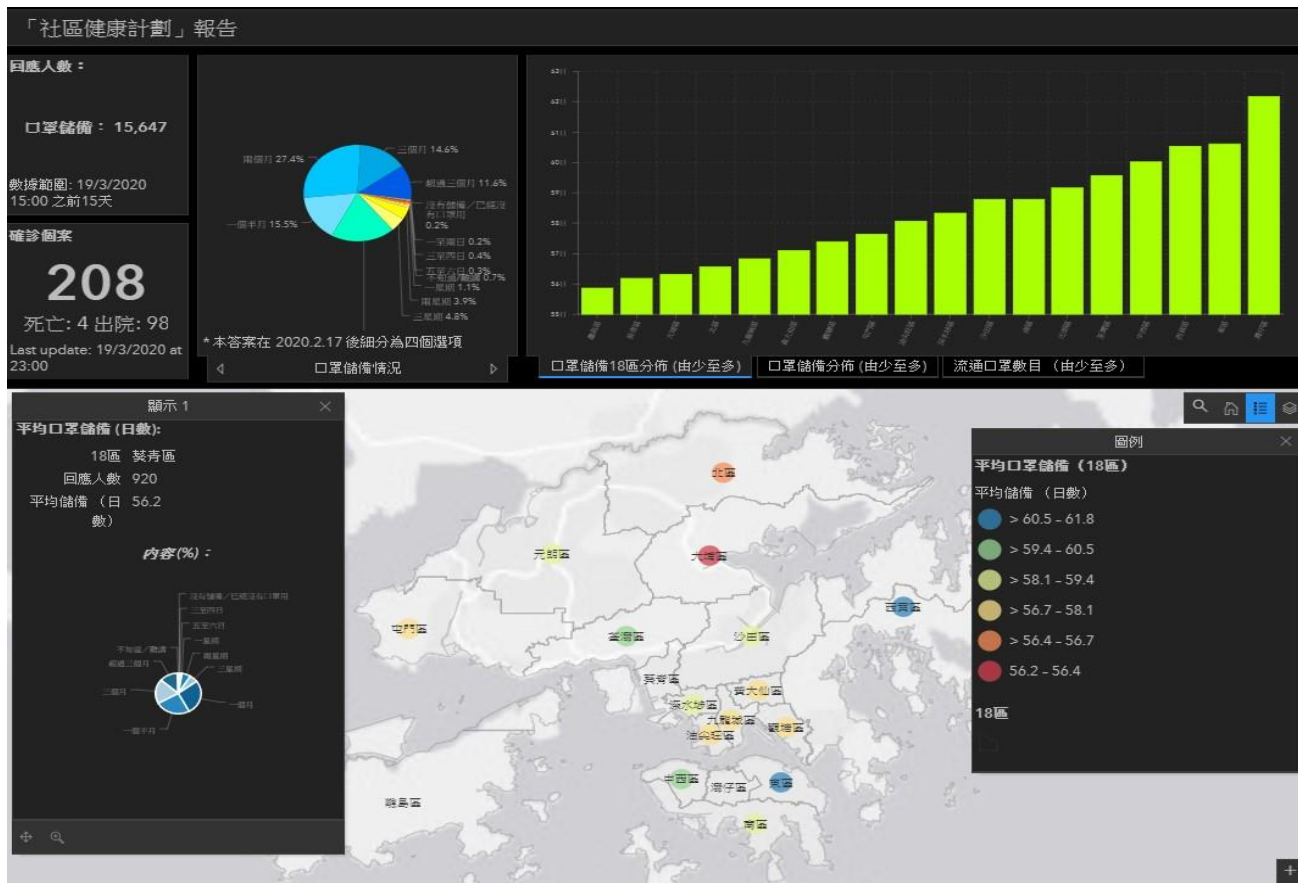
「社區健康計劃」報告

回應人數：

口罩儲備： 15,647

數據範圍: 19/3/2020 15:00 之前15天

確診個案

208

死亡: 4 出院: 98

Last update: 19/3/2020 at 23:00

兩個月 27.4%
三個月 14.6%
超過三個月 11.6%
沒有儲備／已經沒有口罩用 0.2%
一至兩日 0.2%
三至四日 0.4%
五至六日 0.3%
不知道/難講 0.7%
一星期 1.1%
兩星期 3.9%
三星期 4.8%
一個半月 15.5%

* 本答案在 2020.2.17 後細分為四個選項

口罩儲備情況

口罩儲備18區分佈 (由少至多)
口罩儲備分佈 (由少至多)
流通口罩數目 （由少至多）

顯示 1

平均口罩儲備 (日數):

18區 葵青區
回應人數 920
平均儲備 （日數） 56.2

內容(%)：

沒有儲備／已經沒有口罩用
三至四日
五至六日
一星期
不知道／難講
兩星期
超過三個月
三星期
三個月
一個月
一個半月

圖例

平均口罩儲備 （18區）

平均儲備 （日數）

> 60.5 - 61.8
> 59.4 - 60.5
> 58.1 - 59.4
> 56.7 - 58.1
> 56.4 - 56.7
56.2 - 56.4

18區

北區
元朗區
大埔區
屯門區
荃灣區
沙田區
西貢區
葵青區
黃大仙區
深水埗區
九龍城區
油尖旺區
觀塘區
中西區
灣仔區
東區
離島區
南區